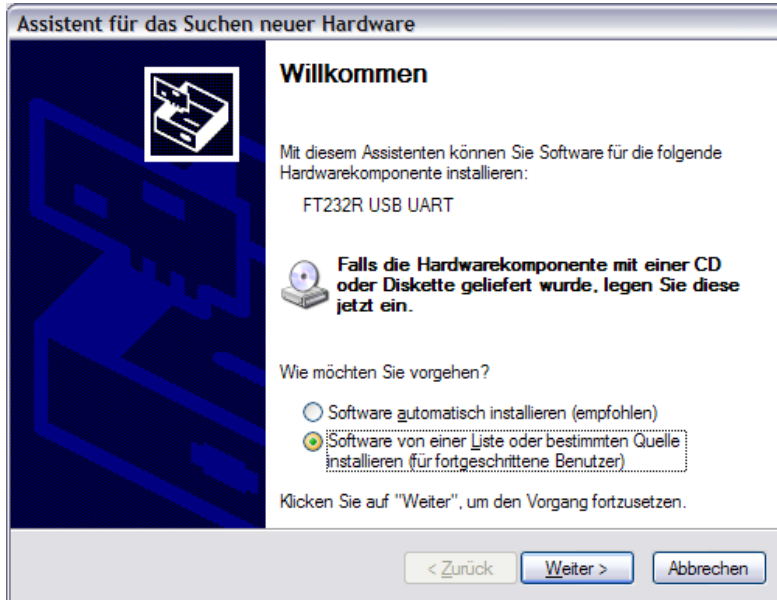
Assistent für das Suchen neuer Hardware

Willkommen

Mit diesem Assistenten können Sie Software für die folgende Hardwarekomponente installieren:

FT232R USB UART

Falls die Hardwarekomponente mit einer CD oder Diskette geliefert wurde, legen Sie diese jetzt ein.

Wie möchten Sie vorgehen?

Software automatisch installieren (empfohlen)

Software von einer Liste oder bestimmten Quelle installieren (für fortgeschrittene Benutzer)

Klicken Sie auf "Weiter", um den Vorgang fortzusetzen.

< Zurück

Weiter >

Abbrechen